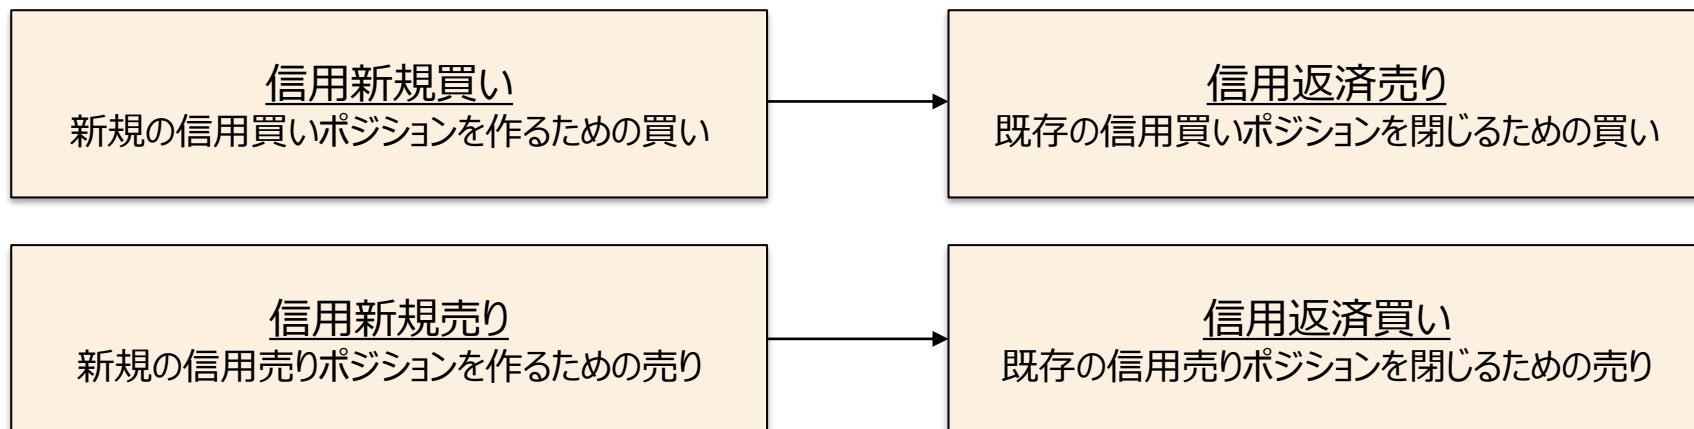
信用新規買い
新規の信用買いポジションを作るための買い

信用返済売り
既存の信用買いポジションを閉じるための買い

信用新規売り
新規の信用売りポジションを作るための売り

信用返済買い
既存の信用売りポジションを閉じるための売り